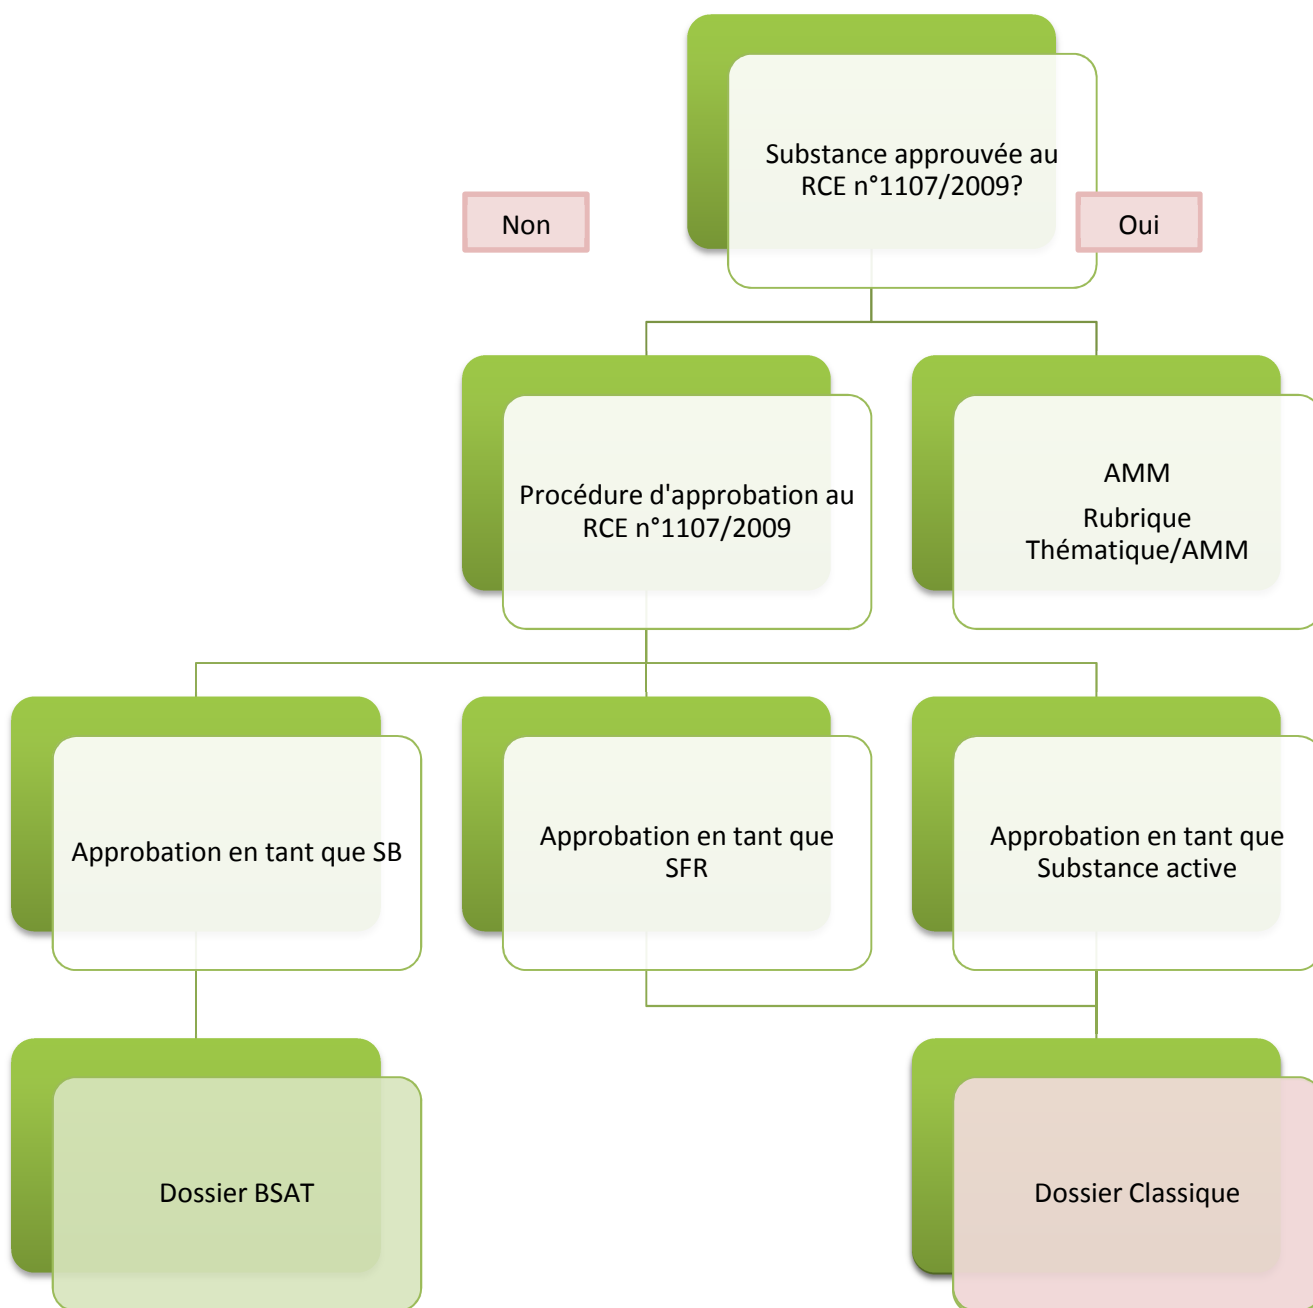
Substance approuvée au RCE n°1107/2009?

Non

Oui

Procédure d'approbation au RCE n°1107/2009

AMM

Rubrique Thématique/AMM

Approbation en tant que SB

Approbation en tant que SFR

Approbation en tant que Substance active

Dossier BSAT

Dossier Classique